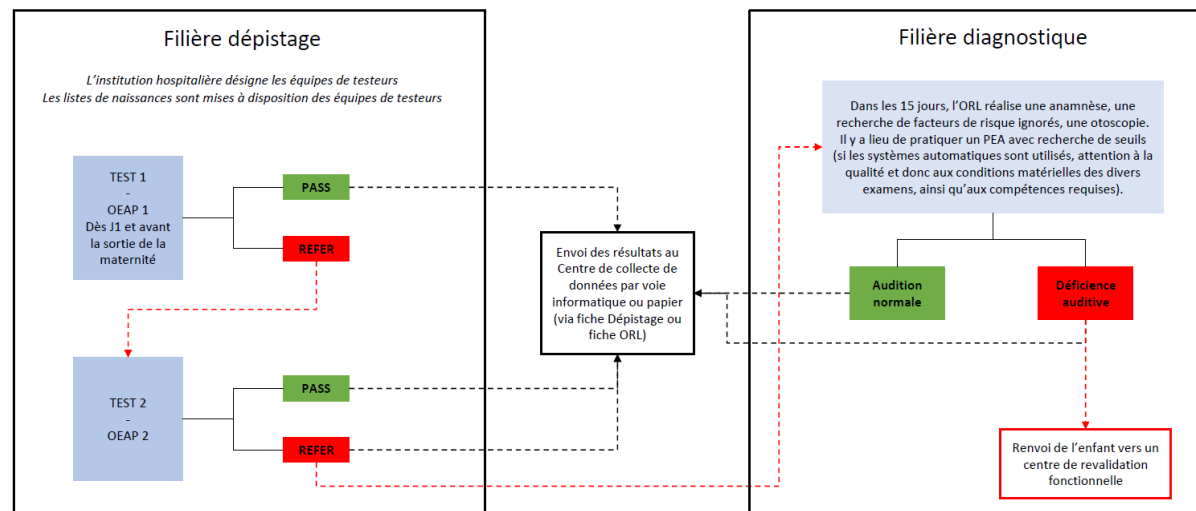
Filière dépistage

L'institution hospitalière désigne les équipes de testeurs
Les listes de naissances sont mises à disposition des équipes de testeurs

TEST 1
-
OEAP 1
Dès J1 et avant la sortie de la maternité

PASS

REFER

TEST 2
-
OEAP 2

PASS

REFER

Envoi des résultats au Centre de collecte de données par voie informatique ou papier (via fiche Dépistage ou fiche ORL)

Filière diagnostique

Dans les 15 jours, l'ORL réalise une anamnèse, une recherche de facteurs de risque ignorés, une otoscopie. Il y a lieu de pratiquer un PEA avec recherche de seuils (si les systèmes automatiques sont utilisés, attention à la qualité et donc aux conditions matérielles des divers examens, ainsi qu'aux compétences requises).

Audition normale

Déficience auditive

Renvoi de l'enfant vers un centre de revalidation fonctionnelle